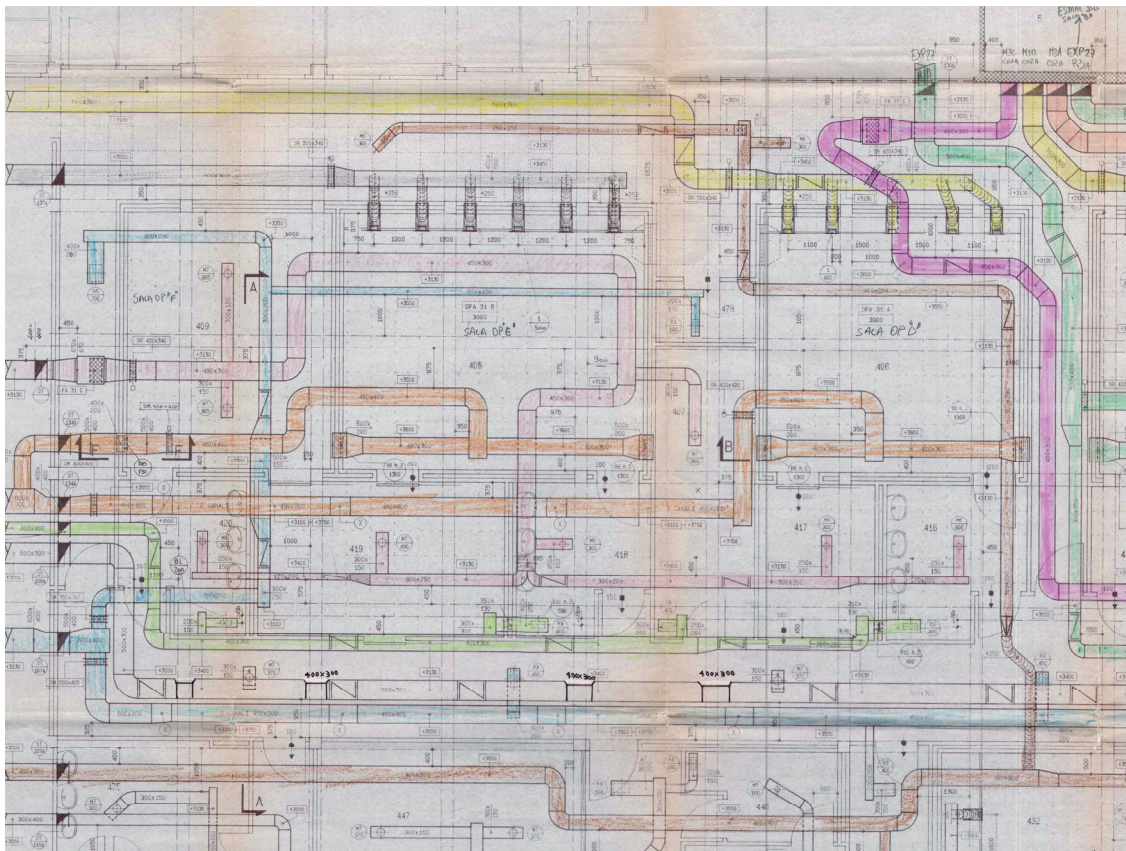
ESZMAL 300 SALA 30
EXP27
M3C M3B M3A EXP27
CHA CHA CHA P37
950
SALA OP"B"
409
DFA 31 B
3000
SALA OP"E"
408
DFA 31 A
3000
SALA OP"D"
406
407
478
750 1200 1200 1200 1200 1200
1100 1500 1500
450x300
400x400
A
B
420
419
418
417
416
400x300
400x300
400x300
447
448
432
300x150
500x400
300x250
300x200
X